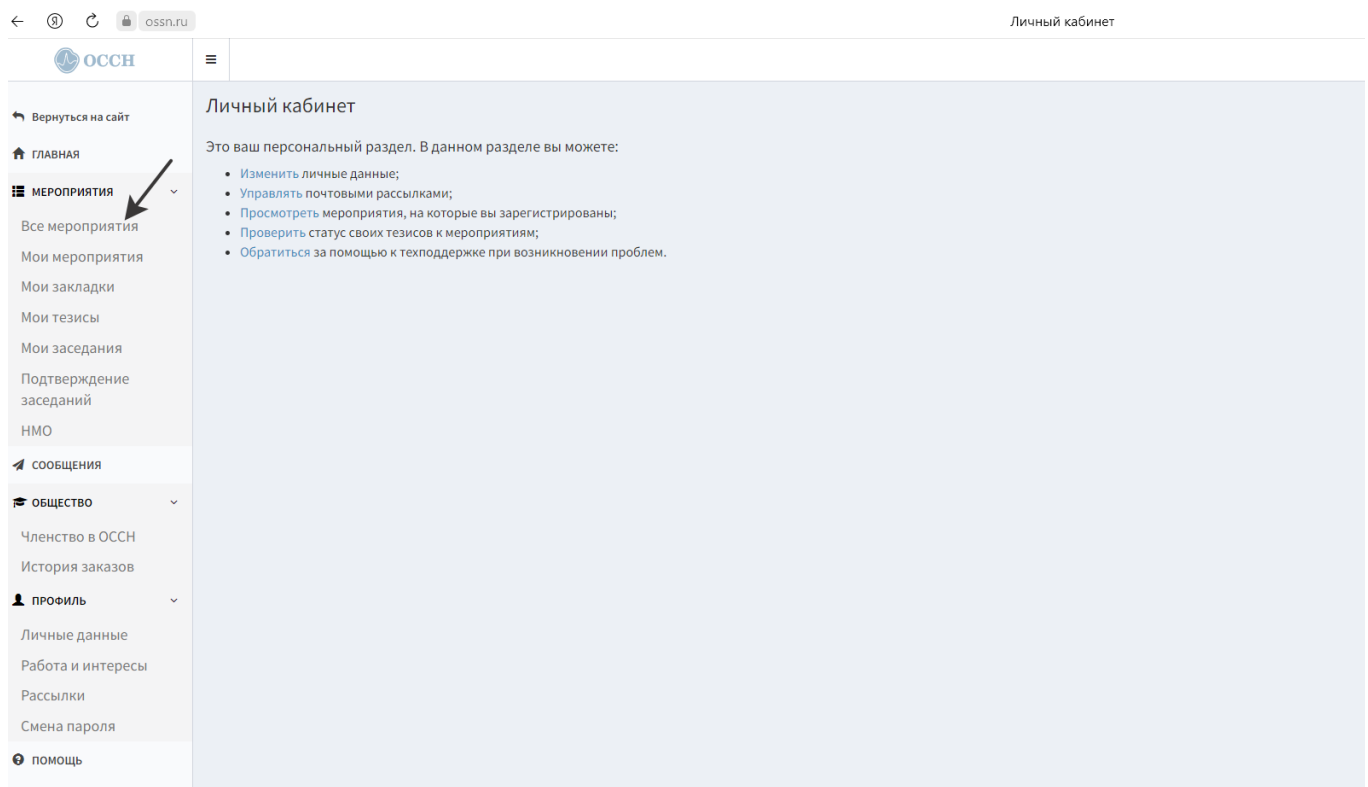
ossn.ru

Личный кабинет

ОССН

≡

Вернуться на сайт

ГЛАВНАЯ

МЕРОПРИЯТИЯ

Все мероприятия
Мои мероприятия
Мои закладки
Мои тезисы
Мои заседания
Подтверждение заседаний
НМО

СООБЩЕНИЯ

ОБЩЕСТВО

Членство в ОССН
История заказов

ПРОФИЛЬ

Личные данные
Работа и интересы
Рассылки
Смена пароля

ПОМОЩЬ

Личный кабинет

Это ваш персональный раздел. В данном разделе вы можете:

- Изменить личные данные;
- Управлять почтовыми рассылками;
- Просмотреть мероприятия, на которые вы зарегистрированы;
- Проверить статус своих тезисов к мероприятиям;
- Обратиться за помощью к техподдержке при возникновении проблем.